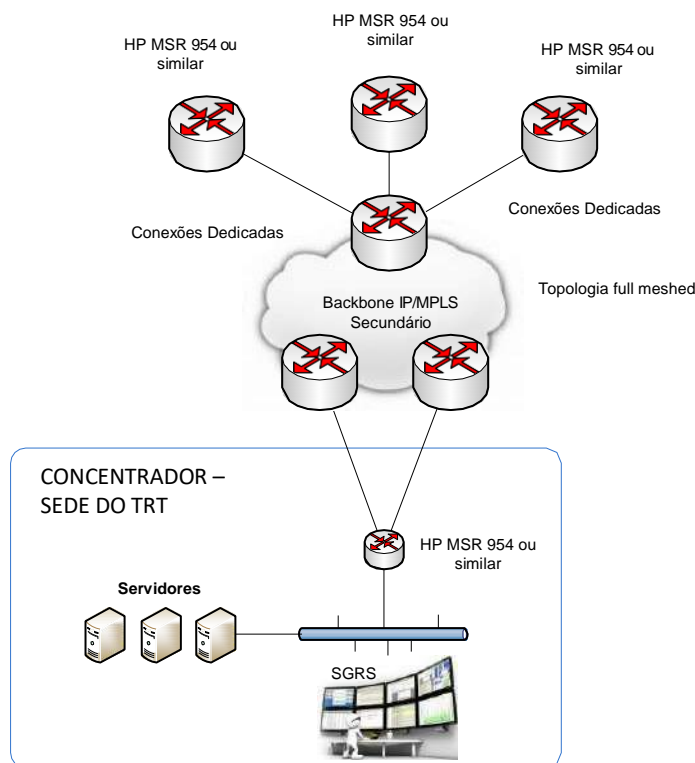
HP MSR 954 ou similar

HP MSR 954 ou similar

HP MSR 954 ou similar

Conexões Dedicadas

Conexões Dedicadas

Backbone IP/MPLS Secundário

Topologia full meshed

CONCENTRADOR – SEDE DO TRT

HP MSR 954 ou similar

Servidores

SGRS